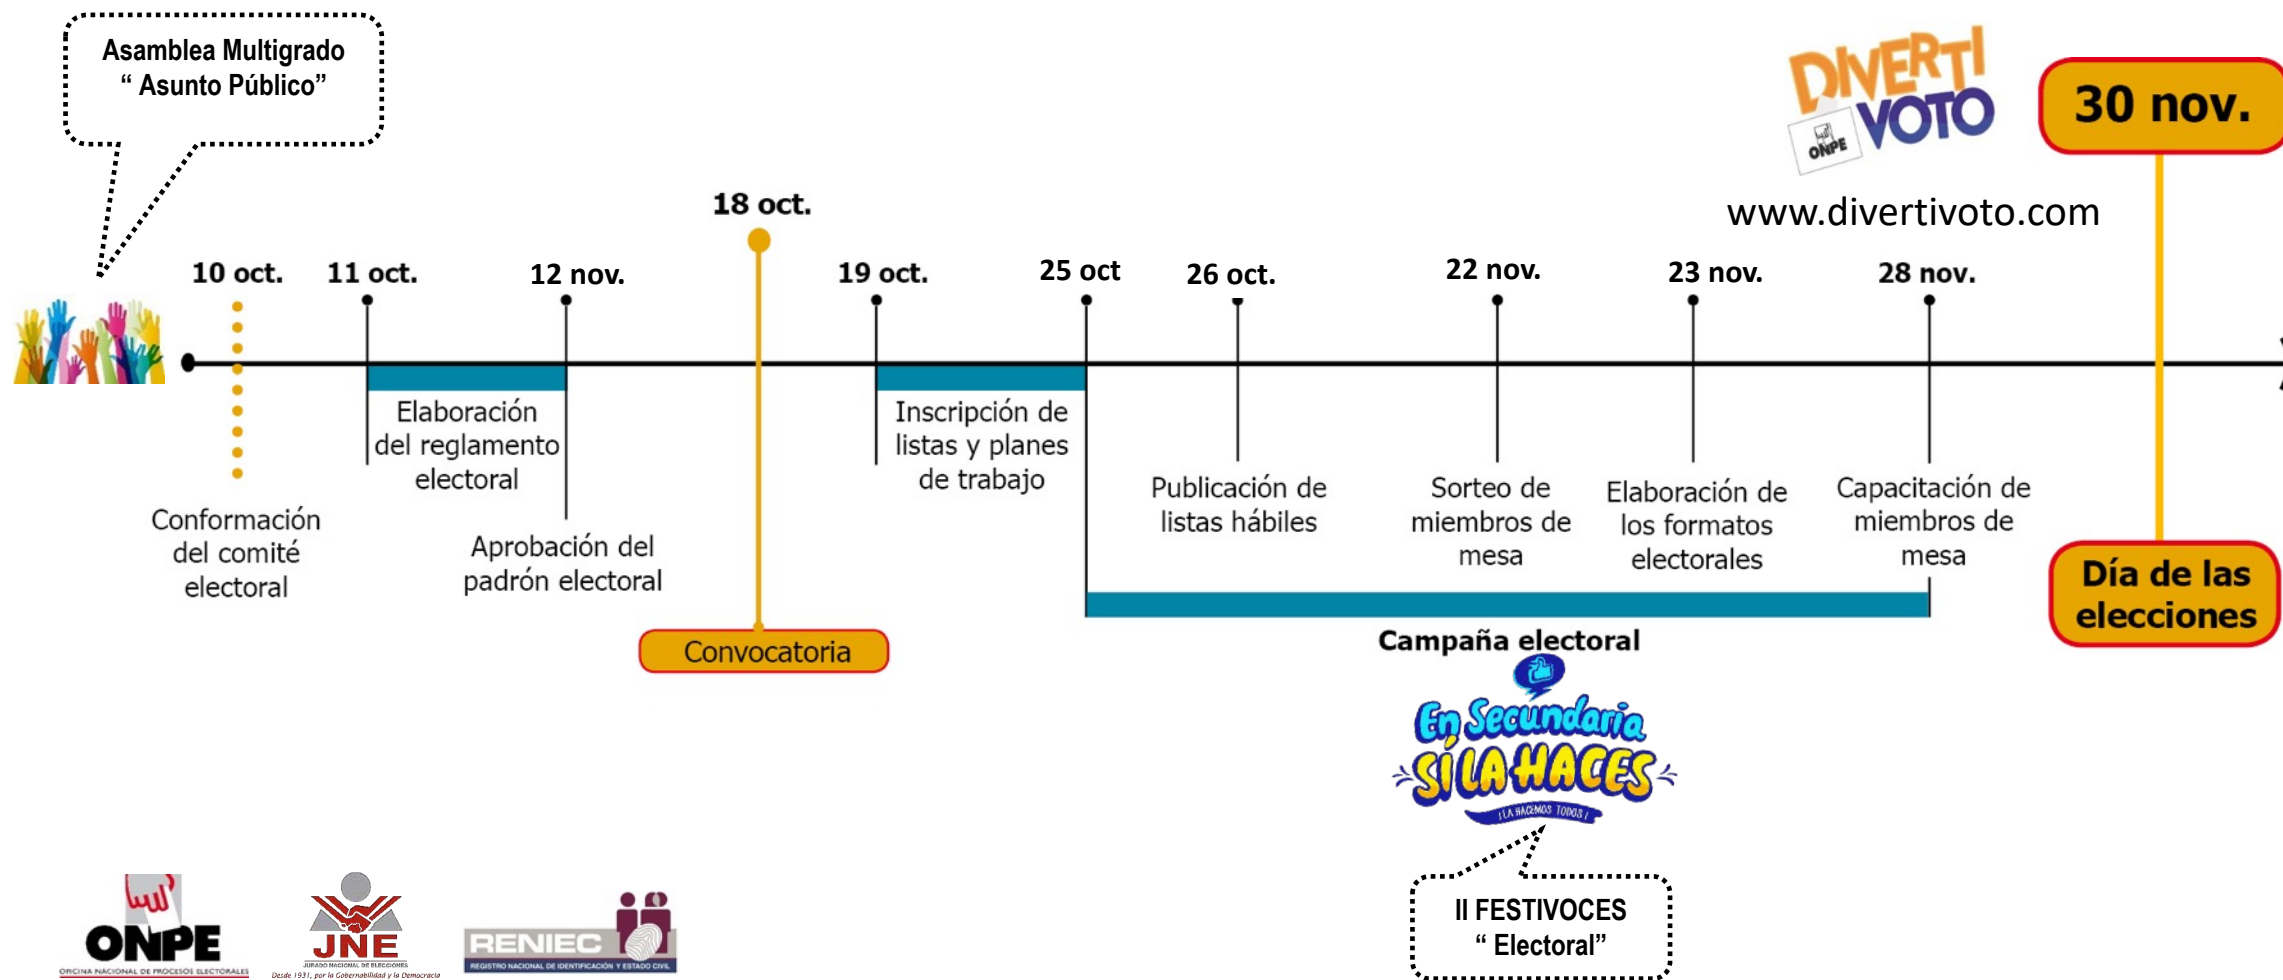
Asamblea Multigrado " Asunto Público"

DIVERTI VOTO ONPE

30 nov.

www.divertivoto.com

18 oct.

10 oct.

11 oct.

12 nov.

19 oct.

25 oct

26 oct.

22 nov.

23 nov.

28 nov.

Elaboración del reglamento electoral

Inscripción de listas y planes de trabajo

Publicación de listas hábiles

Sorteo de miembros de mesa

Elaboración de los formatos electorales

Capacitación de miembros de mesa

Conformación del comité electoral

Aprobación del padrón electoral

Día de las elecciones

Convocatoria

Campaña electoral

En Secundaria SÍ LA HACES ¡LA HACEMOS TODOS!

II FESTIVOCES " Electoral"

ONPE
OFICINA NACIONAL DE PROCESOS ELECTORALES

JNE
JURADO NACIONAL DE ELECCIONES
Desde 1931, por la Gobernabilidad y la Democracia

RENIEC
REGISTRO NACIONAL DE IDENTIFICACIÓN Y ESTADO CIVIL